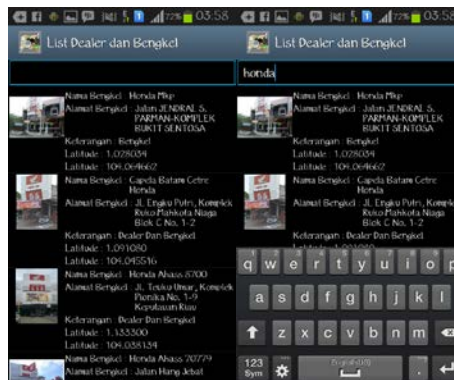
72% 03:58
List Dealer dan Bengkel

Nama Bengkel : Honda Mkp
Alamat Bengkel : Jalan JENDRAL S. PARMAN-KOMPLEK BUKIT SENTOSA
Keterangan : Bengkel
Latitude : 1.028034
Longitude : 104.064662

Nama Bengkel : Capella Batam Cetre Honda
Alamat Bengkel : Jl. Engku Putri, Komplek Ruko Mahkota Niaga Blok C No. 1-2
Keterangan : Dealer Dan Bengkel
Latitude : 1.091050
Longitude : 104.045516

Nama Bengkel : Honda Ahass 8700
Alamat Bengkel : Jl. Teuku Umar, Komplek Pionika No. 1-9 Kepulauan Riau
Keterangan : Dealer Dan Bengkel
Latitude : 1.133300
Longitude : 104.038134

Nama Bengkel : Honda Ahass 70779
Alamat Bengkel : Jalan Hang Jebat

72% 03:58
List Dealer dan Bengkel
honda

Nama Bengkel : Honda Mkp
Alamat Bengkel : Jalan JENDRAL S. PARMAN-KOMPLEK BUKIT SENTOSA
Keterangan : Bengkel
Latitude : 1.028034
Longitude : 104.064662

Nama Bengkel : Capella Batam Cetre Honda
Alamat Bengkel : Jl. Engku Putri, Komplek Ruko Mahkota Niaga Blok C No. 1-2
Keterangan : Dealer Dan Bengkel

q w e r t y u i o
a s d f g h j k l
z x c v b n m
123 Sym
English(US)
.